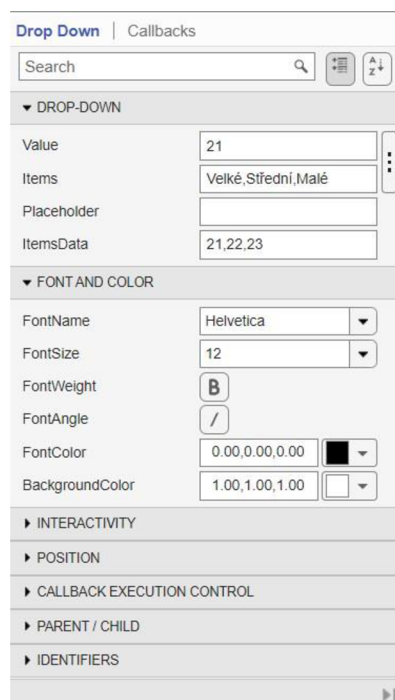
Drop Down | Callbacks

Search

DROP-DOWN

Value 21

Items Velké,Střední,Malé

Placeholder

ItemsData 21,22,23

FONT AND COLOR

FontName Helvetica

FontSize 12

FontWeight B

FontAngle /

FontColor 0.00,0.00,0.00

BackgroundColor 1.00,1.00,1.00

INTERACTIVITY

POSITION

CALLBACK EXECUTION CONTROL

PARENT / CHILD

IDENTIFIERS